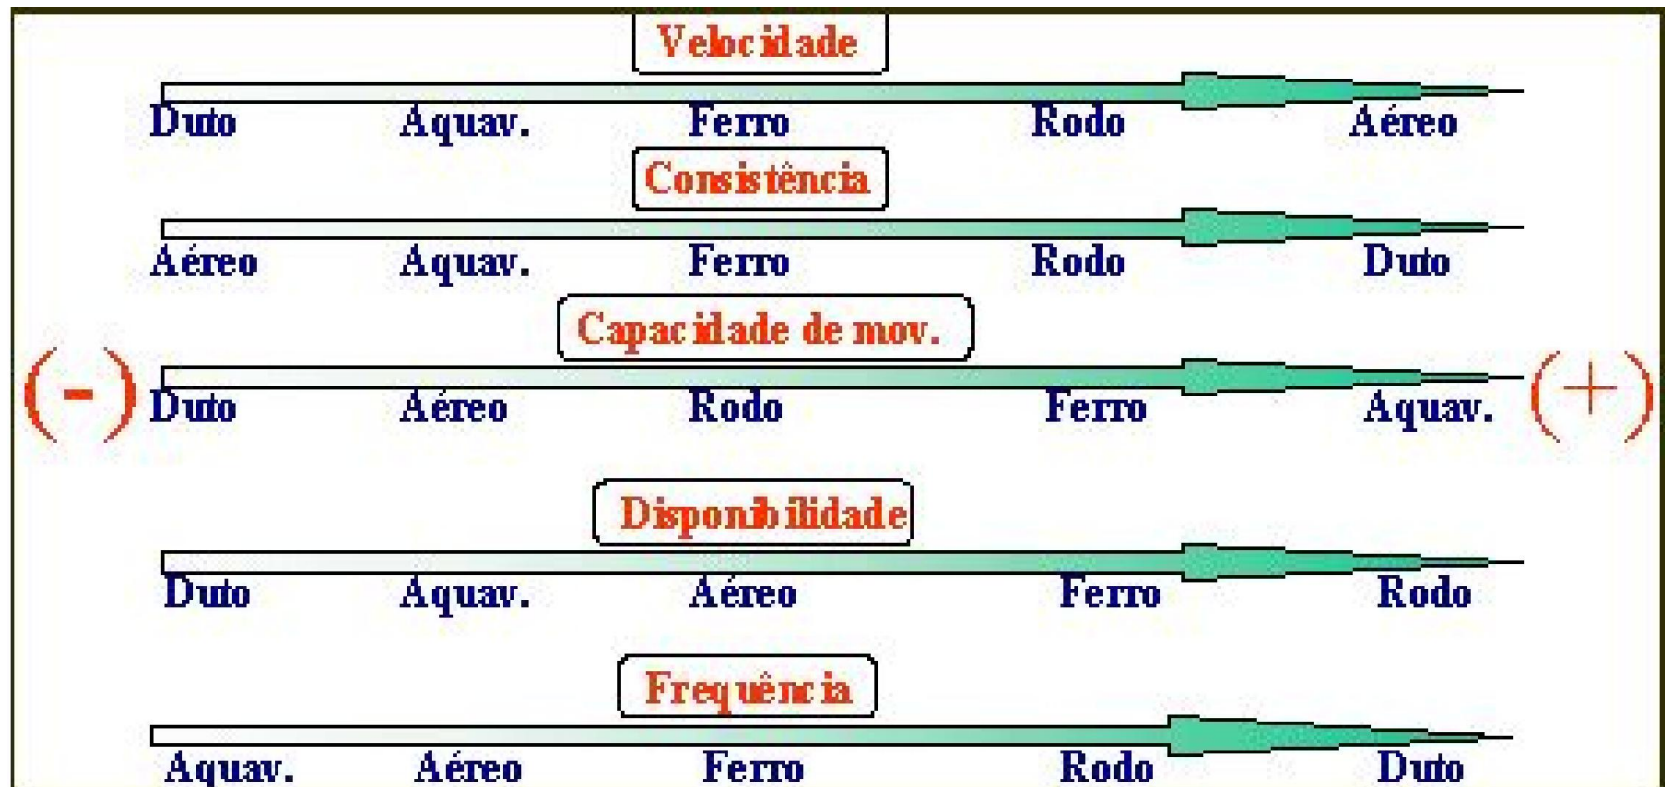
Velocidade

Duto Aquav. Ferro Rodo Aéreo

Consistência

Aéreo Aquav. Ferro Rodo Duto

Capacidade de mov.

(-) Duto Aéreo Rodo Ferro Aquav. (+)

Disponibilidade

Duto Aquav. Aéreo Ferro Rodo

Frequência

Aquav. Aéreo Ferro Rodo Duto